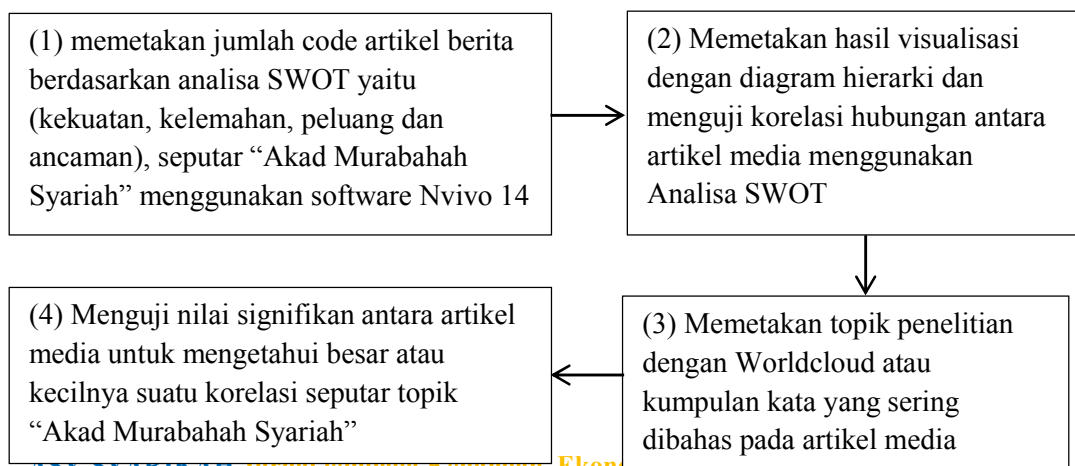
(1) memetakan jumlah code artikel berita berdasarkan analisa SWOT yaitu (kekuatan, kelemahan, peluang dan ancaman), seputar "Akad Murabahah Syariah" menggunakan software Nvivo 14

(2) Memetakan hasil visualisasi dengan diagram hierarki dan menguji korelasi hubungan antara artikel media menggunakan Analisa SWOT

(3) Memetakan topik penelitian dengan Worldcloud atau kumpulan kata yang sering dibahas pada artikel media

(4) Menguji nilai signifikan antara artikel media untuk mengetahui besar atau kecilnya suatu korelasi seputar topik "Akad Murabahah Syariah"

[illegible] Ekon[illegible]